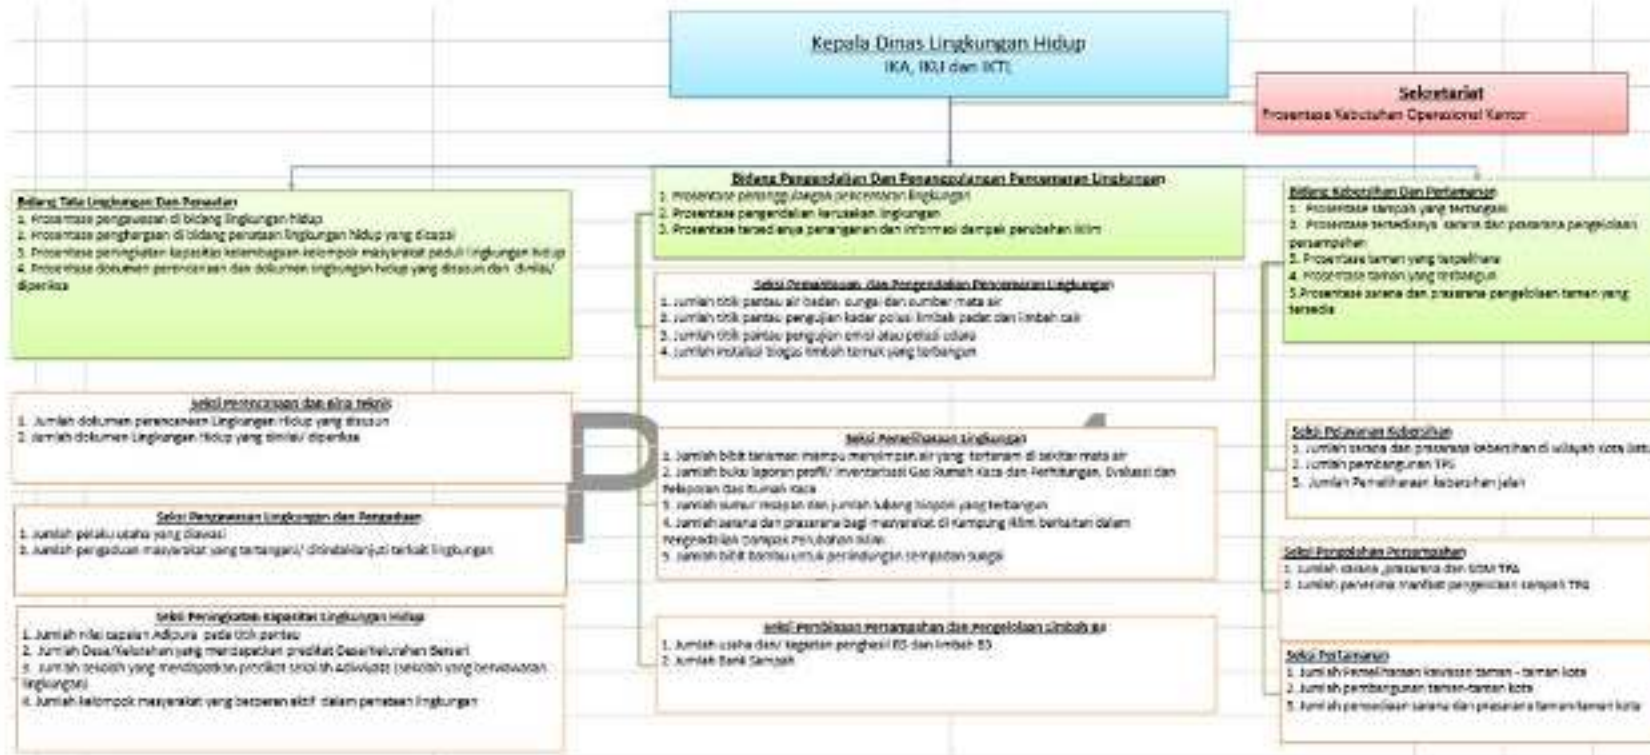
Kepala Dinas Lingkungan Hidup
IKA, IKU dan IKTL

Sekretariat
Prosentase Kebutuhan Operasional Kantor

Bidang Tata Lingkungan Dan Penaatan
1. Prosentase pengawasan di bidang lingkungan hidup
2. Prosentase penghargaan di bidang penataan lingkungan hidup yang dicapai
3. Prosentase peningkatan kapasitas kelembagaan kelompok masyarakat peduli lingkungan hidup
4. Prosentase dokumen perencanaan dan dokumen lingkungan hidup yang disusun dan dinilai/ diperiksa

Seksi Perencanaan dan kajian teknis
1. Jumlah dokumen perencanaan Lingkungan Hidup yang disusun
2. Jumlah dokumen Lingkungan Hidup yang dinilai/ diperiksa

Seksi Pengawasan Lingkungan dan Pengaduan
1. Jumlah pelaku usaha yang diawasi
2. Jumlah pengaduan masyarakat yang tertangani/ ditindaklanjuti terkait lingkungan

Seksi Peningkatan Kapasitas Lingkungan Hidup
1. Jumlah nilai capaian Adipura pada titik pantau
2. Jumlah Desa/Kelurahan yang mendapatkan predikat Desa/Kelurahan Bersari
3. Jumlah sekolah yang mendapatkan predikat sekolah adiwiyata (sekolah yang berwawasan lingkungan)
4. Jumlah kelompok masyarakat yang berperan aktif dalam penataan lingkungan

Bidang Pengendalian Dan Penanggulangan Pencemaran Lingkungan
1. Prosentase penanggulangan pencemaran lingkungan
2. Prosentase pengendalian kerusakan lingkungan
3. Prosentase tersedianya penanganan dan informasi dampak perubahan iklim

Seksi Pemantauan dan Pengendalian Pencemaran Lingkungan
1. Jumlah titik pantau air badan sungai dan sumber mata air
2. Jumlah titik pantau pengujian kadar polusi limbah padat dan limbah cair
3. Jumlah titik pantau pengujian emisi atau polusi udara
4. Jumlah instalasi biogas limbah ternak yang terbangun

Seksi Pemeliharaan Lingkungan
1. Jumlah bibit tanaman mampu menyimpan air yang tertanam di sekitar mata air
2. Jumlah buku laporan profil/ inventarisasi Gas Rumah Kaca dan Perhitungan, Evaluasi dan Pelaporan Gas Rumah Kaca
3. Jumlah sumur resapan dan jumlah lubang biopori yang terbangun
4. Jumlah sarana dan prasarana bagi masyarakat di Kampung Iklim berkaitan dalam Pengendalian Dampak Perubahan Iklim
5. Jumlah bibit bantuan untuk perlindungan sempadan sungai

Seksi Pembinaan Persampahan dan Pengelolaan Limbah B3
1. Jumlah usaha dan/ kegiatan penghasil B3 dan limbah B3
2. Jumlah Bank Sampah

Bidang Kebersihan Dan Pertamanan
1. Prosentase sampah yang tertangani
2. Prosentase tersedianya sarana dan prasarana pengelolaan persampahan
3. Prosentase taman yang terpelihara
4. Prosentase taman yang terbangun
5. Prosentase sarana dan prasarana pengelolaan taman yang tersedia

Seksi Pelayanan Kebersihan
1. Jumlah sarana dan prasarana kebersihan di wilayah kota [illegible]
2. Jumlah pembangunan TPS
3. Jumlah Pemeliharaan kebersihan jalan

Seksi Pengolahan Persampahan
1. Jumlah sarana ,prasarana dan SDM TPA
2. Jumlah penerima manfaat pengelolaan sampah TPA

Seksi Pertamanan
1. Jumlah Pemeliharaan kawasan taman - taman kota
2. Jumlah pembangunan taman-taman kota
3. Jumlah penyediaan sarana dan prasarana taman-taman kota